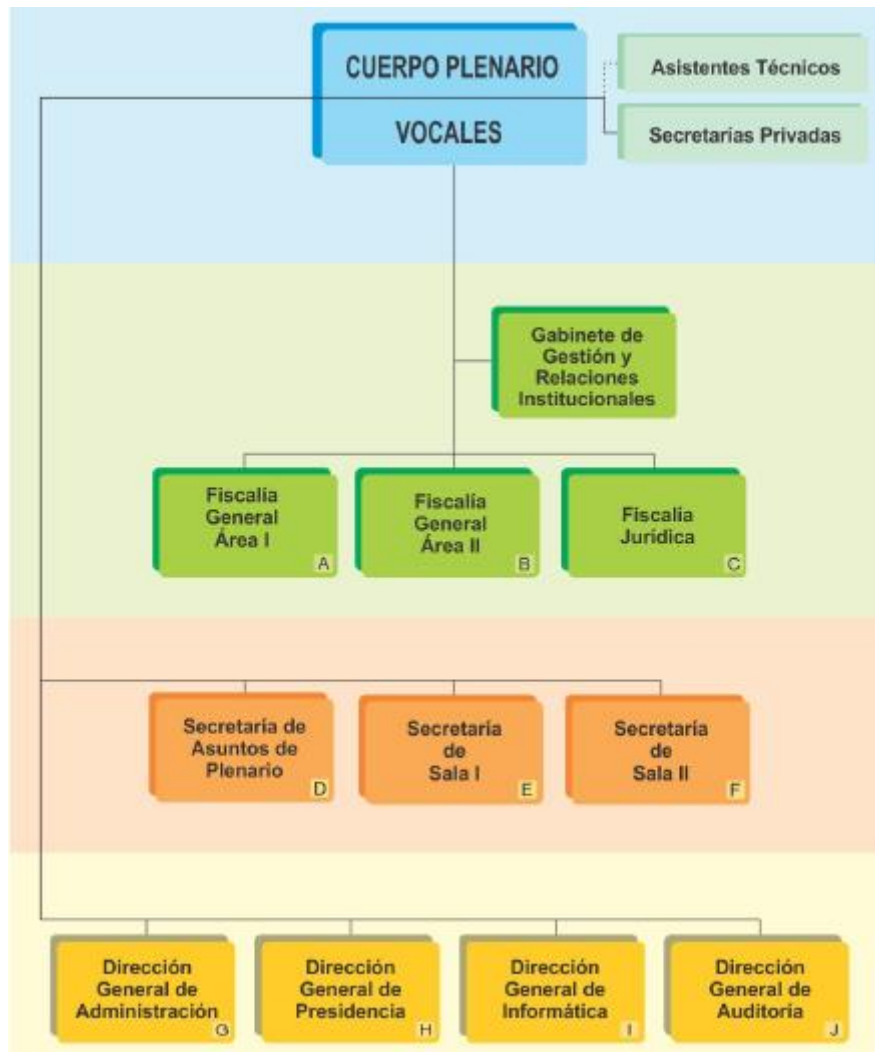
CUERPO PLENARIO

VOCALES

Asistentes Técnicos

Secretarias Privadas

Gabinete de Gestión y Relaciones Institucionales

Fiscalía General Área I
A

Fiscalía General Área II
B

Fiscalía Jurídica
C

Secretaría de Asuntos de Plenario
D

Secretaría de Sala I
E

Secretaría de Sala II
F

Dirección General de Administración
G

Dirección General de Presidencia
H

Dirección General de Informática
I

Dirección General de Auditoría
J